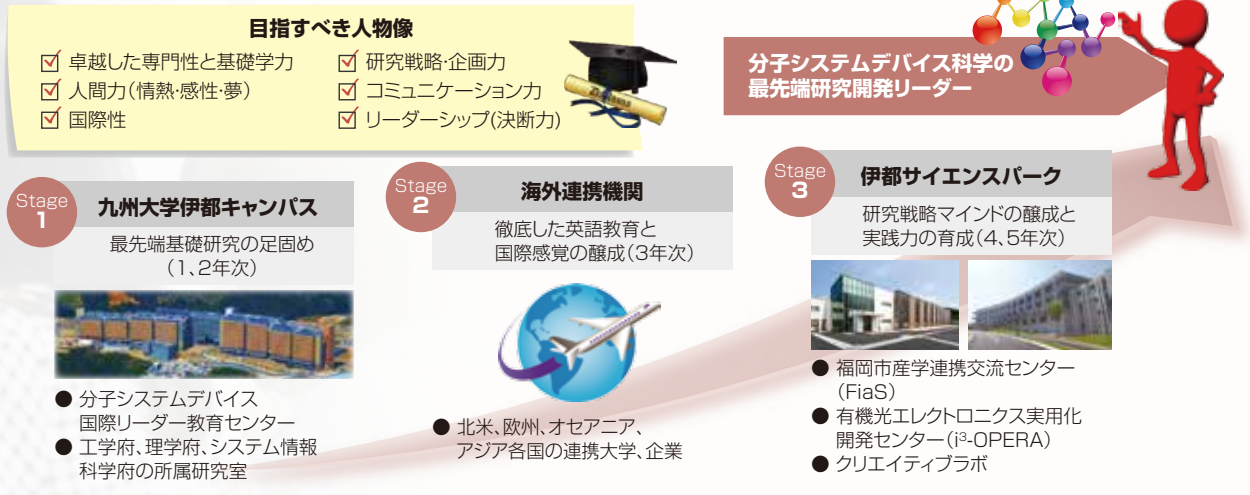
目指すべき人物像

☑ 卓越した専門性と基礎学力
☑ 人間力(情熱·感性·夢)
☑ 国際性
☑ 研究戦略·企画力
☑ コミュニケーション力
☑ リーダーシップ(決断力)

分子システムデバイス科学の最先端研究開発リーダー

Stage 1
九州大学伊都キャンパス
最先端基礎研究の足固め(1、2年次)

● 分子システムデバイス国際リーダー教育センター
● 工学府、理学府、システム情報科学府の所属研究室

Stage 2
海外連携機関
徹底した英語教育と国際感覚の醸成(3年次)

● 北米、欧州、オセアニア、アジア各国の連携大学、企業

Stage 3
伊都サイエンスパーク
研究戦略マインドの醸成と実践力の育成(4、5年次)

● 福岡市産学連携交流センター(FiaS)
● 有機光エレクトロニクス実用化開発センター($i^3$-OPERA)
● クリエイティブラボ